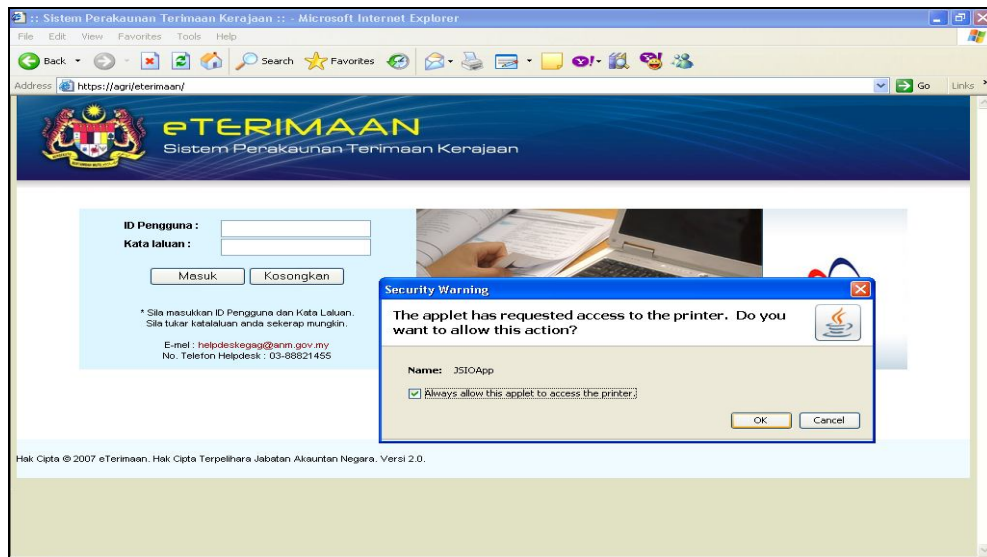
:: Sistem Perakaunan Terimaan Kerajaan :: - Microsoft Internet Explorer

File Edit View Favorites Tools Help

Back Search Favorites

Address https://agri/eterimaan/ Go Links

eTERIMAAN
Sistem Perakaunan Terimaan Kerajaan

ID Pengguna :
Kata laluan :

Masuk Kosongkan

* Sila masukkan ID Pengguna dan Kata Laluan. Sila tukar katalaluan anda sekerap mungkin.

E-mel : helpdeskegag@anm.gov.my
No. Telefon Helpdesk : 03-88821455

Security Warning

The applet has requested access to the printer. Do you want to allow this action?

Name: JSIOApp

Always allow this applet to access the printer.

OK Cancel

Hak Cipta © 2007 eTerimaan. Hak Cipta Terpelihara Jabatan Akauntan Negara. Versi 2.0.